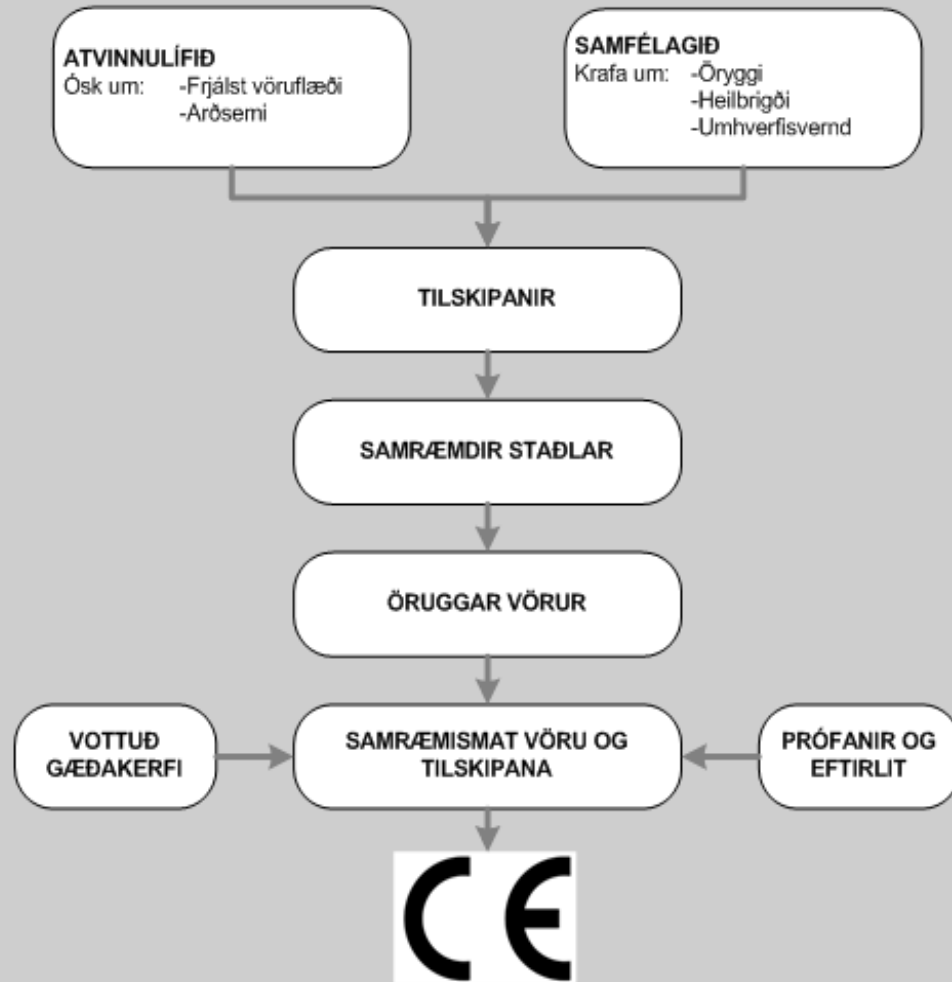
ATVINNULÍFIÐ
Ósk um: -Frjálst vöruflæði
-Arðsemi

SAMFÉLAGIÐ
Krafa um: -Öryggi
-Heilbrigði
-Umhverfisvernd

TILSKIPANIR

SAMRÆMDIR STAÐLAR

ÖRUGGAR VÖRUR

VOTTUÐ GÆÐAKERFI

SAMRÆMISMAT VÖRU OG TILSKIPANA

PRÓFANIR OG EFTIRLIT

CE